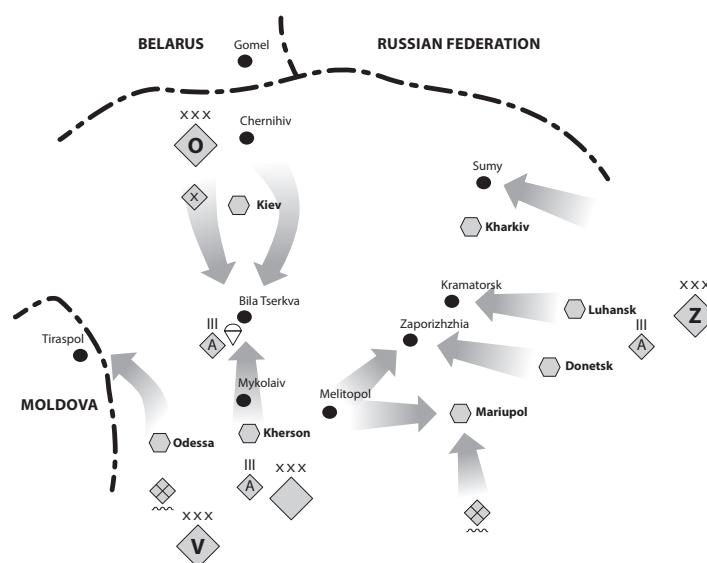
BELARUS
Gomel
RUSSIAN FEDERATION
XXX
O
Chernihiv
X
Kiev
Sumy
Kharkiv
Kramatorsk
XXX
Luhansk
Z
III
A
Bila Tserkva
III
A
Zaporizhzhia
Donetsk
Tiraspol
Mykolaiv
Melitopol
MOLDOVA
Mariupol
Odessa
Kherson
III
A
XXX
XXX
V